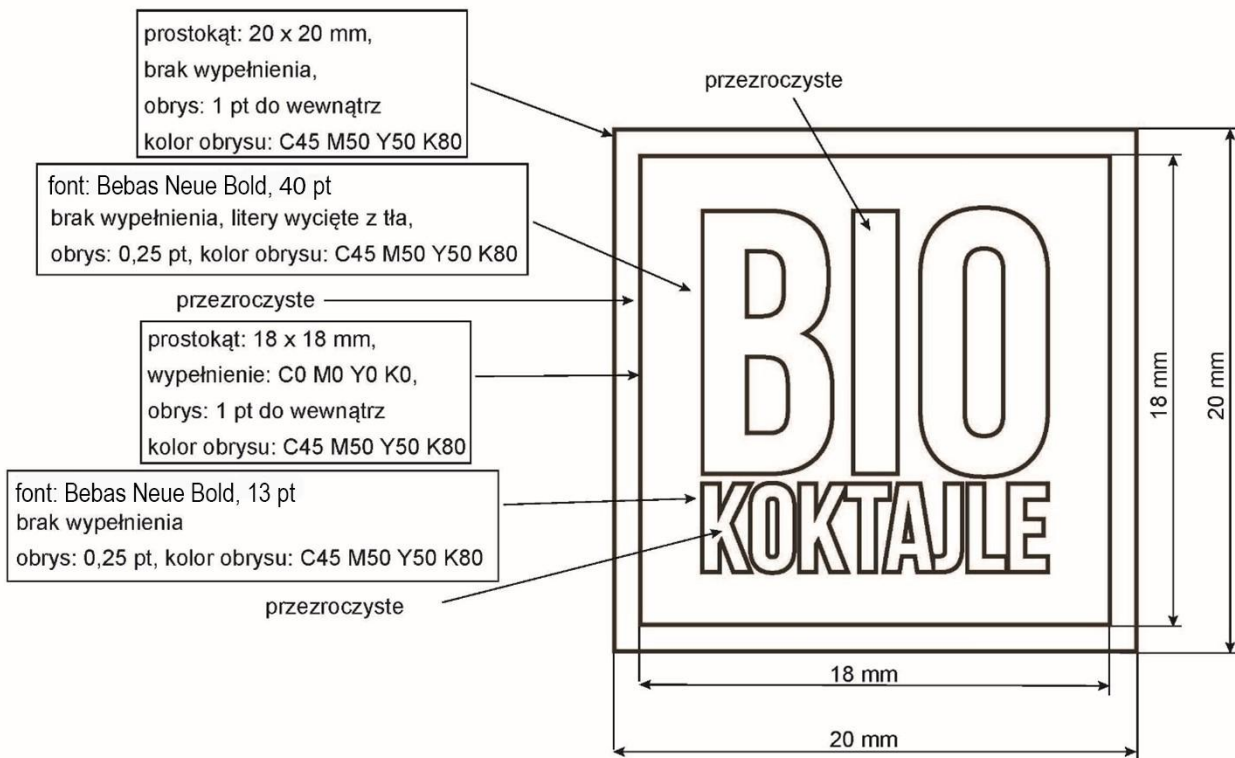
prostokąt: 20 x 20 mm,
brak wypełnienia,
obrys: 1 pt do wewnątrz
kolor obrysu: C45 M50 Y50 K80

przezroczyste

font: Bebas Neue Bold, 40 pt
brak wypełnienia, litery wycięte z tła,
obrys: 0,25 pt, kolor obrysu: C45 M50 Y50 K80

przezroczyste

prostokąt: 18 x 18 mm,
wypełnienie: C0 M0 Y0 K0,
obrys: 1 pt do wewnątrz
kolor obrysu: C45 M50 Y50 K80

BIO
KOKTAJLE

18 mm

20 mm

font: Bebas Neue Bold, 13 pt
brak wypełnienia
obrys: 0,25 pt, kolor obrysu: C45 M50 Y50 K80

przezroczyste

18 mm

20 mm